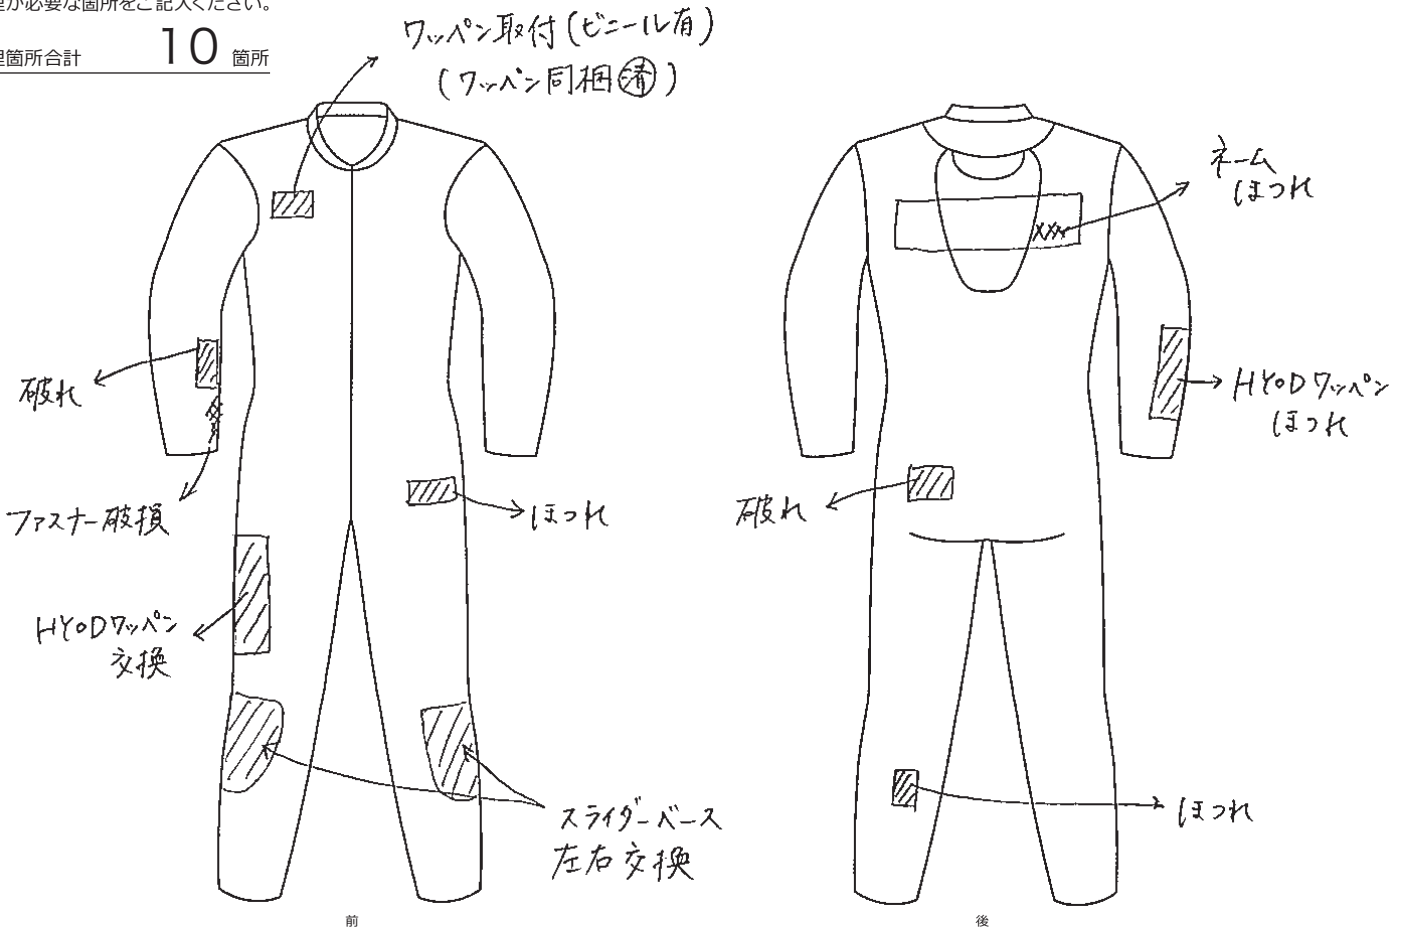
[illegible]が必要な箇所をご記入ください。

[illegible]理箇所合計 10 箇所

ワッペン取付（ビニール有）
（ワッペン同梱済）

破れ

ファスナー破損

ほつれ

HYODワッペン
交換

スライダーベース
左右交換

前

ネーム
ほつれ

HYODワッペン
ほつれ

破れ

ほつれ

後